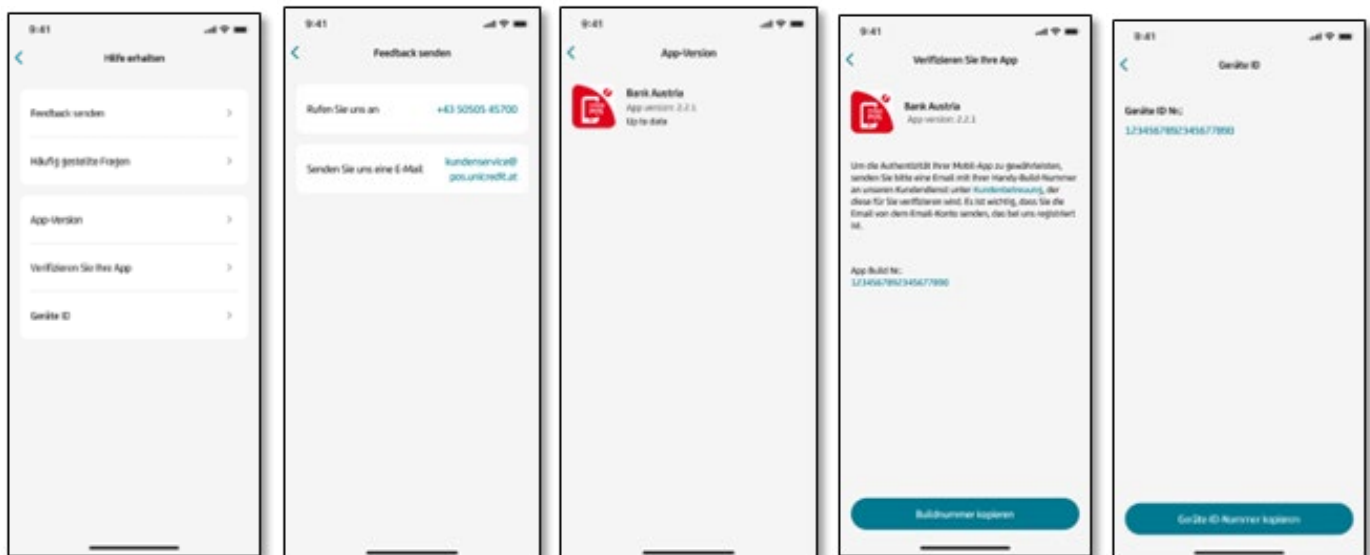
9:41

Hilfe erhalten

Feedback senden

Häufig gestellte Fragen

App-Version

Verifizieren Sie Ihre App

Geräte ID

9:41

Feedback senden

Rufen Sie uns an +43 50505-45700

Senden Sie uns eine E-Mail kundenservice@pos.unicredit.at

9:41

App-Version

Bank Austria
App version: 2.2.1
Up to date

9:41

Verifizieren Sie Ihre App

Bank Austria
App version: 2.2.1

Um die Authentizität Ihrer Mobil-App zu gewährleisten, senden Sie bitte eine Email mit Ihrer Handy-Build-Nummer an unseren Kundendienst unter Kundenbetreuung, der diese für Sie verifizieren wird. Es ist wichtig, dass Sie die Email von dem Email-Konto senden, das bei uns registriert ist.

App Build Nr.:
12345678923456778890

Buildnummer kopieren

9:41

Geräte ID

Geräte ID Nr.:
12345678923456778890

Geräte ID-Nummer kopieren